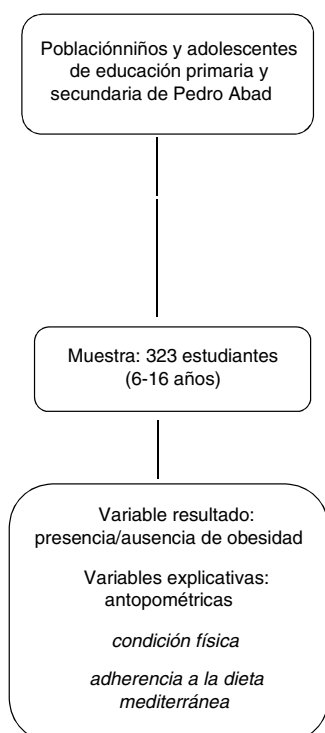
Poblaciónniños y adolescentes de educación primaria y secundaria de Pedro Abad

Muestra: 323 estudiantes (6-16 años)

Variable resultado: presencia/ausencia de obesidad

Variables explicativas: antopométricas

condición física

adherencia a la dieta mediterránea